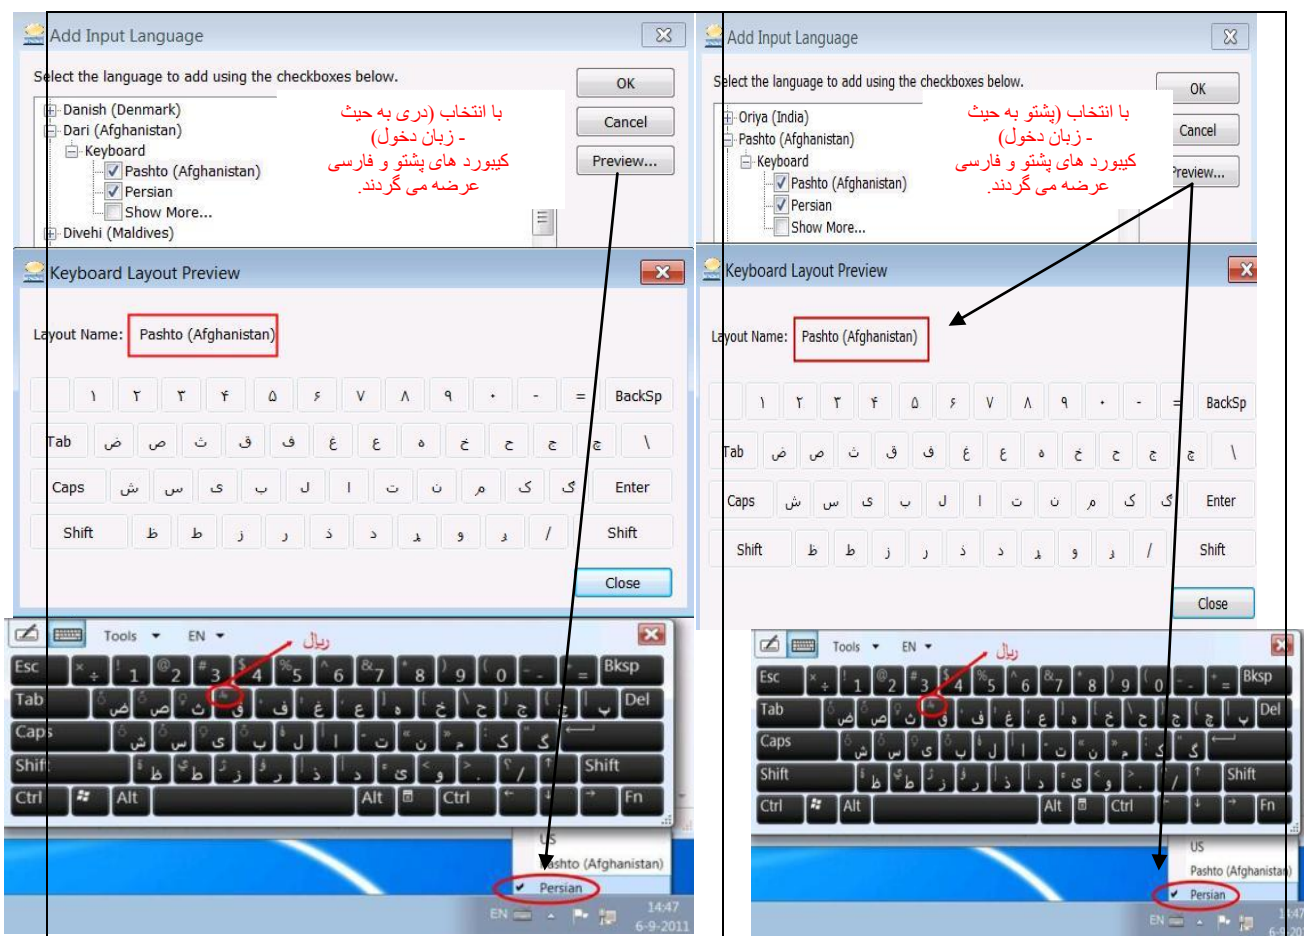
Add Input Language

Select the language to add using the checkboxes below.

OK
Cancel
Preview...

Danish (Denmark)
Dari (Afghanistan)
Keyboard
Pashto (Afghanistan)
Persian
Show More...
Divehi (Maldives)

با انتخاب (دری به حیث - زبان دخول) کیبورد های پشتو و فارسی عرضه می گردند.

Keyboard Layout Preview

Layout Name: Pashto (Afghanistan)

| ۱ | ۲ | ۳ | ۴ | ۵ | ۶ | ۷ | ۸ | ۹ | ۰ | - | = | BackSp |
|---|---|---|---|---|---|---|---|---|---|---|---|---|
| Tab | ض | ص | ث | ق | ف | غ | ع | ه | خ | ح | ج | چ | \ |
| Caps | ش | س | ی | ب | ل | ا | ت | ن | م | ک | گ | Enter |
| Shift | ظ | ط | ز | ر | ذ | د | ړ | و | ږ | / | Shift |

Close

Tools EN

ریال

Esc 1 2 3 4 5 6 7 8 9 0 - = Bksp
Tab ض ص ث ق ف غ ع ه خ ح ج چ Del
Caps ش س ی ب ل ا ت ن م ک گ
Shift ظ ط ز ر ذ د ی و . / Shift
Ctrl Alt Alt Ctrl Fn

US
Pashto (Afghanistan)
Persian

EN 14:47 6-9-2011

Add Input Language

Select the language to add using the checkboxes below.

OK
Cancel
Preview...

Oriya (India)
Pashto (Afghanistan)
Keyboard
Pashto (Afghanistan)
Persian
Show More...

با انتخاب (پشتو به حیث - زبان دخول) کیبورد های پشتو و فارسی عرضه می گردند.

Keyboard Layout Preview

Layout Name: Pashto (Afghanistan)

| ۱ | ۲ | ۳ | ۴ | ۵ | ۶ | ۷ | ۸ | ۹ | ۰ | - | = | BackSp |
|---|---|---|---|---|---|---|---|---|---|---|---|---|
| Tab | ض | ص | ث | ق | ف | غ | ع | ه | خ | ح | ج | چ | \ |
| Caps | ش | س | ی | ب | ل | ا | ت | ن | م | ک | گ | Enter |
| Shift | ظ | ط | ز | ر | ذ | د | ړ | و | ږ | / | Shift |

Close

Tools EN

ریال

Esc 1 2 3 4 5 6 7 8 9 0 - = Bksp
Tab ض ص ث ق ف غ ع ه خ ح ج چ Del
Caps ش س ی ب ل ا ت ن م ک گ
Shift ظ ط ز ر ذ د ی و . / Shift
Ctrl Alt Alt Ctrl Fn

US
Pashto (Afghanistan)
Persian

EN 14:47 6-9-20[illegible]